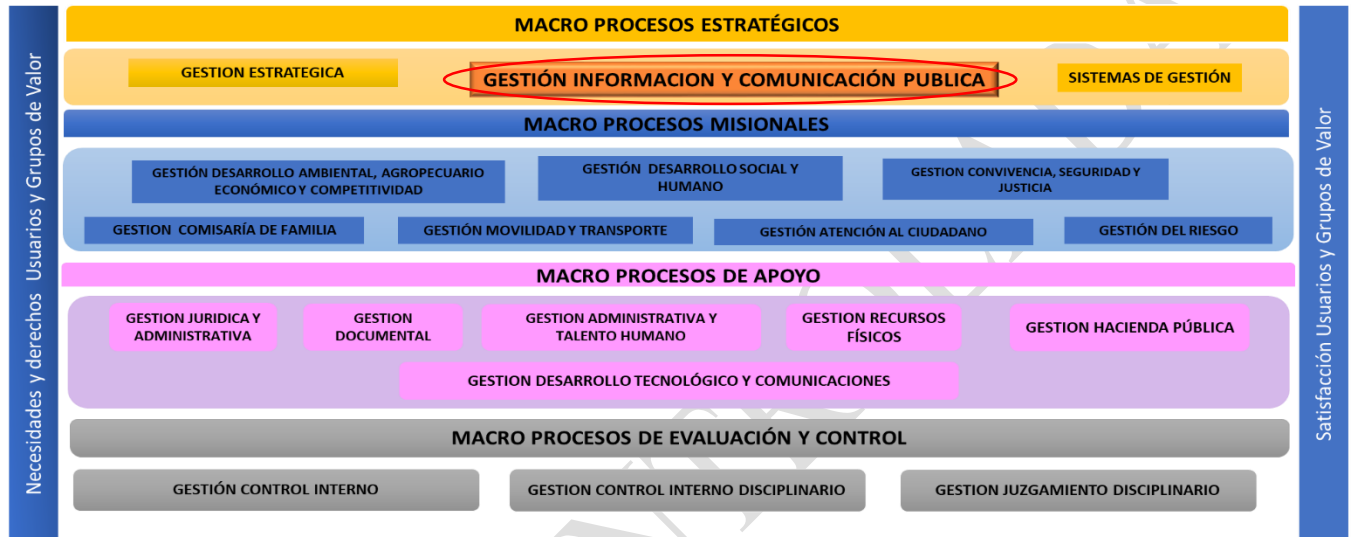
Necesidades y derechos Usuarios y Grupos de Valor

MACRO PROCESOS ESTRATÉGICOS

GESTION ESTRATEGICA

GESTIÓN INFORMACION Y COMUNICACIÓN PUBLICA

SISTEMAS DE GESTIÓN

MACRO PROCESOS MISIONALES

GESTIÓN DESARROLLO AMBIENTAL, AGROPECUARIO ECONÓMICO Y COMPETITIVIDAD

GESTIÓN DESARROLLO SOCIAL Y HUMANO

GESTION CONVIVENCIA, SEGURIDAD Y JUSTICIA

GESTION COMISARÍA DE FAMILIA

GESTIÓN MOVILIDAD Y TRANSPORTE

GESTIÓN ATENCIÓN AL CIUDADANO

GESTIÓN DEL RIESGO

MACRO PROCESOS DE APOYO

GESTION JURIDICA Y ADMINISTRATIVA

GESTION DOCUMENTAL

GESTION ADMINISTRATIVA Y TALENTO HUMANO

GESTION RECURSOS FÍSICOS

GESTION HACIENDA PÚBLICA

GESTION DESARROLLO TECNOLÓGICO Y COMUNICACIONES

MACRO PROCESOS DE EVALUACIÓN Y CONTROL

GESTIÓN CONTROL INTERNO

GESTION CONTROL INTERNO DISCIPLINARIO

GESTION JUZGAMIENTO DISCIPLINARIO

Satisfacción Usuarios y Grupos de Valor